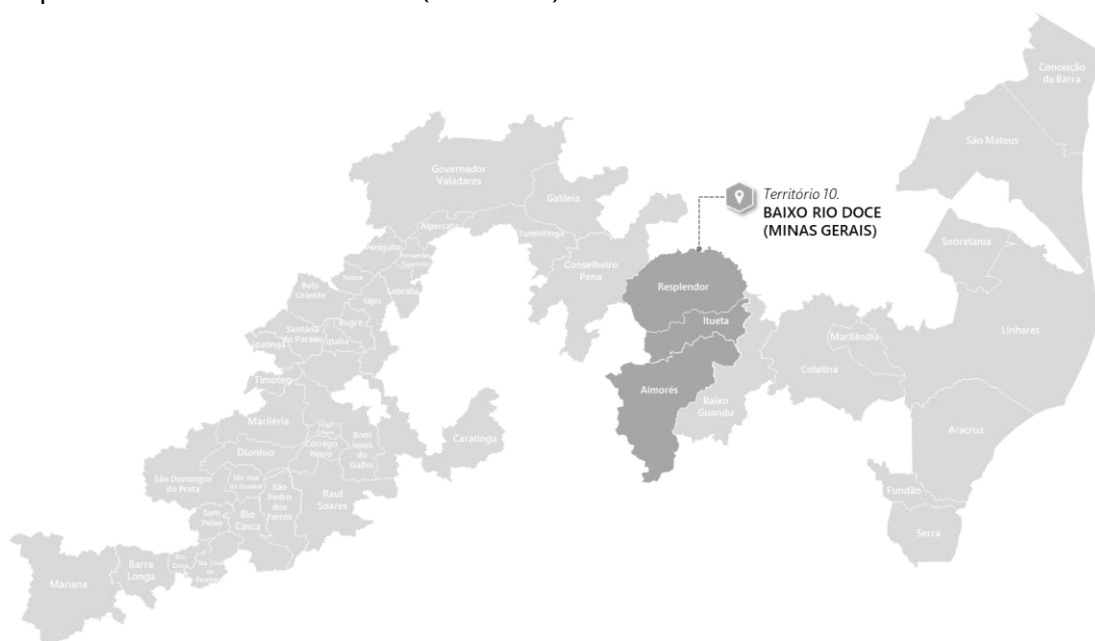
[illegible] (MINAS GERAIS)

Território 10.
BAIXO RIO DOCE
(MINAS GERAIS)

Conceição da Barra
São Mateus
Governador Valadares
Galileia
Alpercata
Tumiritinga
Sooretama
Conselheiro Pena
Resplendor
Periquito
Fernandes Tourinho
Naque
Sobrália
Belo Oriente
Iapu
Bugre
Santana do Paraíso
Ipaba
Ipatinga
Itueta
Marilândia
Linhares
Timóteo
Colatina
Aimorés
Baixo Guandu
Marliéria
Vargem Alegre
Córrego Novo
Bom Jesus do Galho
Caratinga
Aracruz
Dionísio
São Domingos do Prata
São José do Goiabal
São Pedro dos Ferros
Raul Soares
Sem Peixe
Rio Casca
Fundão
Serra
Rio Doce
Santa Cruz do Escalvado
Barra Longa
Mariana